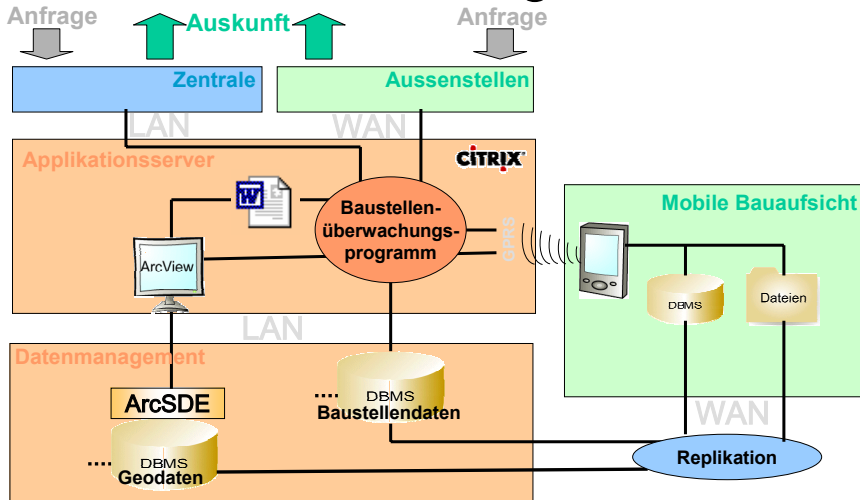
Anfrage
Auskunft
Anfrage
Zentrale
Aussenstellen
LAN
WAN
Applikationsserver
CITRIX
Baustellenüberwachungsprogramm
GPRS
ArcView
Mobile Bauaufsicht
DBMS
Dateien
LAN
Datenmanagement
ArcSDE
.... DBMS
Baustellendaten
WAN
.... DBMS
Geodaten
Replikation